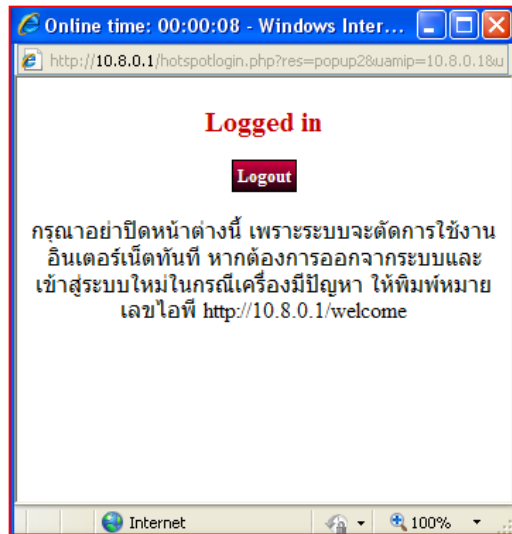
Online time: 00:00:08 - Windows Inter...

http://10.8.0.1/hotspotlogin.php?res=popup2&uamip=10.8.0.1&u

Logged in

Logout

กรุณาอย่าปิดหน้าต่างนี้ เพราะระบบจะตัดการใช้งานอินเตอร์เน็ตทันที หากต้องการออกจากระบบและเข้าสู่ระบบใหม่ในกรณีเครื่องมีปัญหา ให้พิมพ์หมายเลขไอพี http://10.8.0.1/welcome

Internet

100%